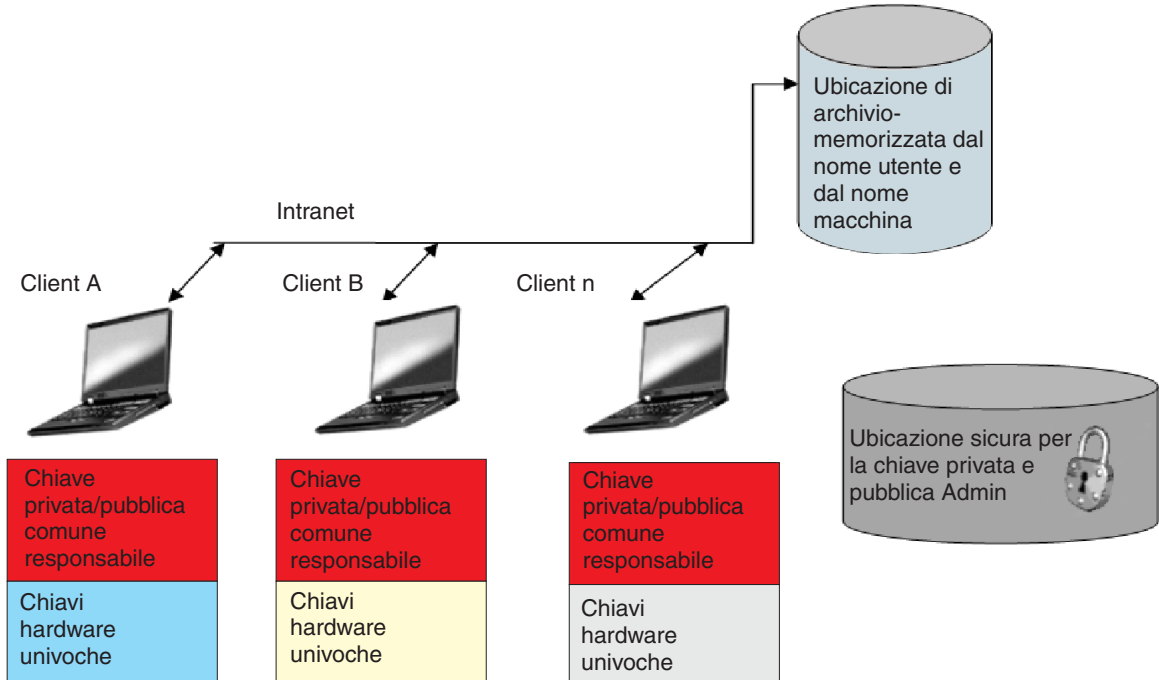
Ubicazione di archivio-memorizzata dal nome utente e dal nome macchina

Intranet

Client A

Client B

Client n

Ubicazione sicura per la chiave privata e pubblica Admin

Chiave privata/pubblica comune responsabile

Chiavi hardware univoche

Chiave privata/pubblica comune responsabile

Chiavi hardware univoche

Chiave privata/pubblica comune responsabile

Chiavi hardware univoche